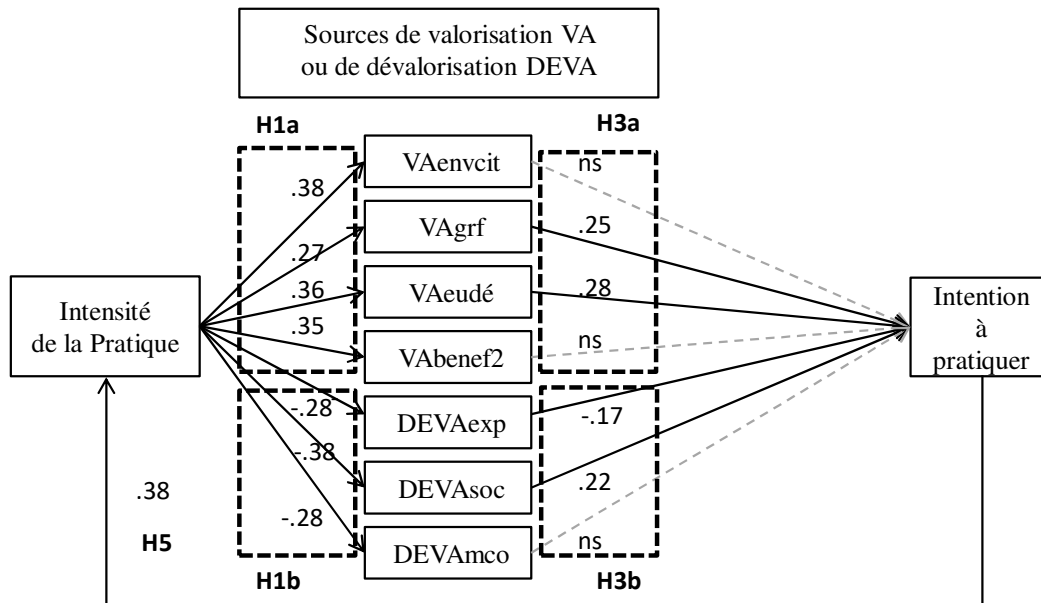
Sources de valorisation VA ou de dévalorisation DEVA

H1a

H3a

.38

VAenvcit

ns

.27

VAgrf

.25

Intensité de la Pratique

.36

VAeudé

.28

Intention à pratiquer

.35

VAbenef2

ns

-.28

DEVAexp

-.17

-.38

.38

DEVAsoc

.22

H5

-.28

DEVAmco

ns

H1b

H3b